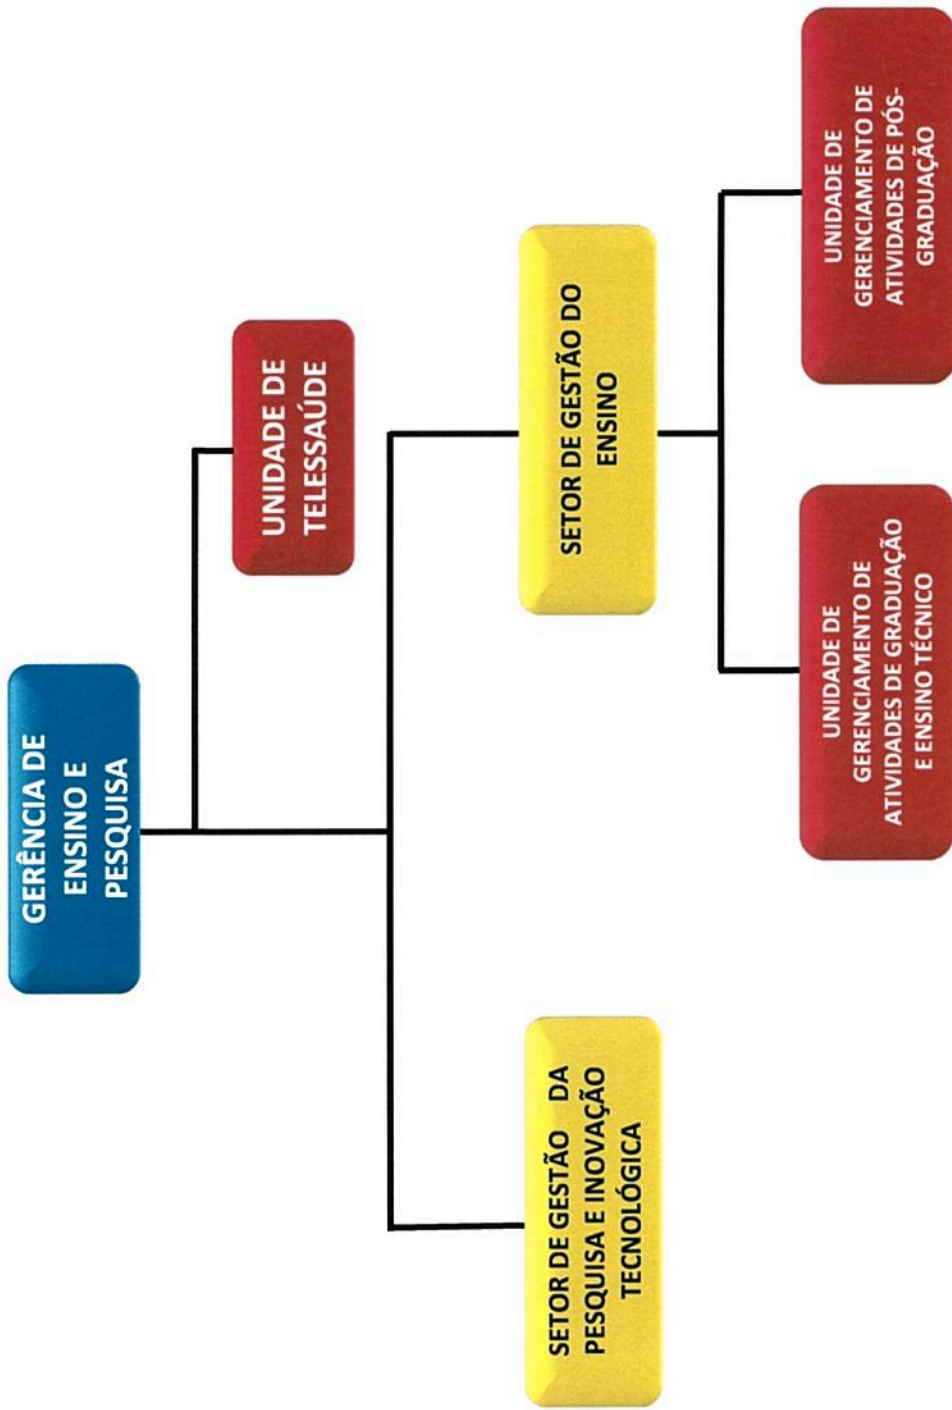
GERÊNCIA DE ENSINO E PESQUISA

UNIDADE DE TELESSAÚDE

SETOR DE GESTÃO DO ENSINO

UNIDADE DE GERENCIAMENTO DE ATIVIDADES DE PÓS-GRADUAÇÃO

UNIDADE DE GERENCIAMENTO DE ATIVIDADES DE GRADUAÇÃO E ENSINO TÉCNICO

SETOR DE GESTÃO DA PESQUISA E INOVAÇÃO TECNOLÓGICA